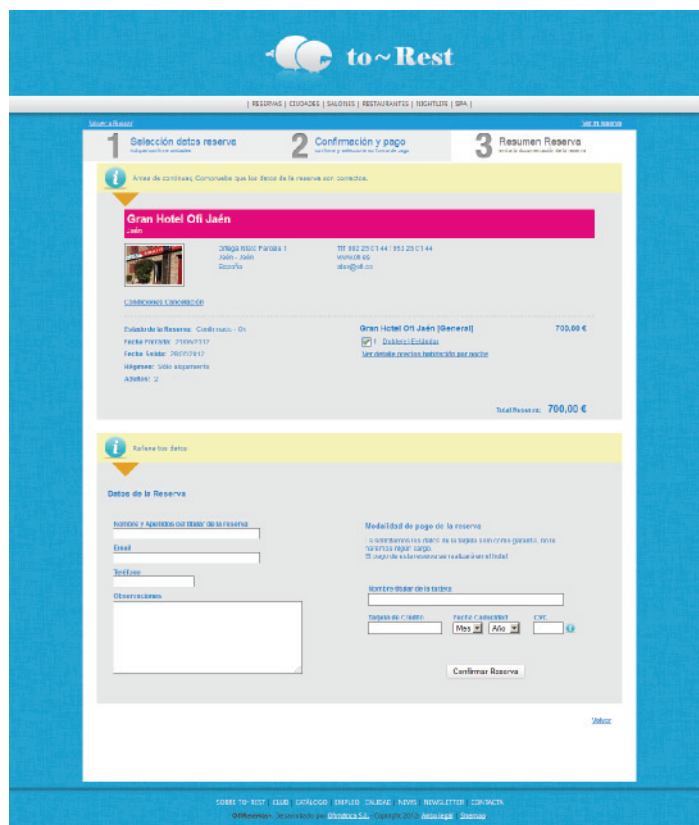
to~Rest

| RESERVAS | CIUDADES | SALONES | RESTAURANTES | NIGHTLIFE | SPA |

Volver a Buscar

Ver mi reserva

1 Selección datos reserva

2 Confirmación y pago

3 Resumen Reserva

Antes de continuar. Comprueba que los datos de la reserva son correctos.

Gran Hotel Ofi Jaén
Jaén

Ortega Nieto Parcela 1
Jaén - Jaén
España

Tlf: 953 25 01 44 | 953 25 01 44
www.ofi.es
ofio@ofi.es

Condiciones Cancelación

Estado de la Reserva: Confirmada - Ok
Fecha Entrada: 21/09/2012
Fecha Salida: 28/09/2012
Régimen: Sólo alojamiento
Adultos: 2

Gran Hotel Ofi Jaén [General] 700,00 €
1 Dobles - Estándar
Ver detalle precios habitación por noche

Total Reserva: 700,00 €

Rellena tus datos

Datos de la Reserva

Nombre y Apellidos del titular de la reserva

Email

Teléfono

Observaciones

Modalidad de pago de la reserva

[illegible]

Nombre titular de la tarjeta

Tarjeta de Crédito

Fecha Caducidad

Mes Año

CVC

Confirmar Reserva

Volver

SOBRE TO~REST | CLUB | CATÁLOGO | EMPLEO | CALIDAD | NEWS | NEWSLETTER | CONTACTA

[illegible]